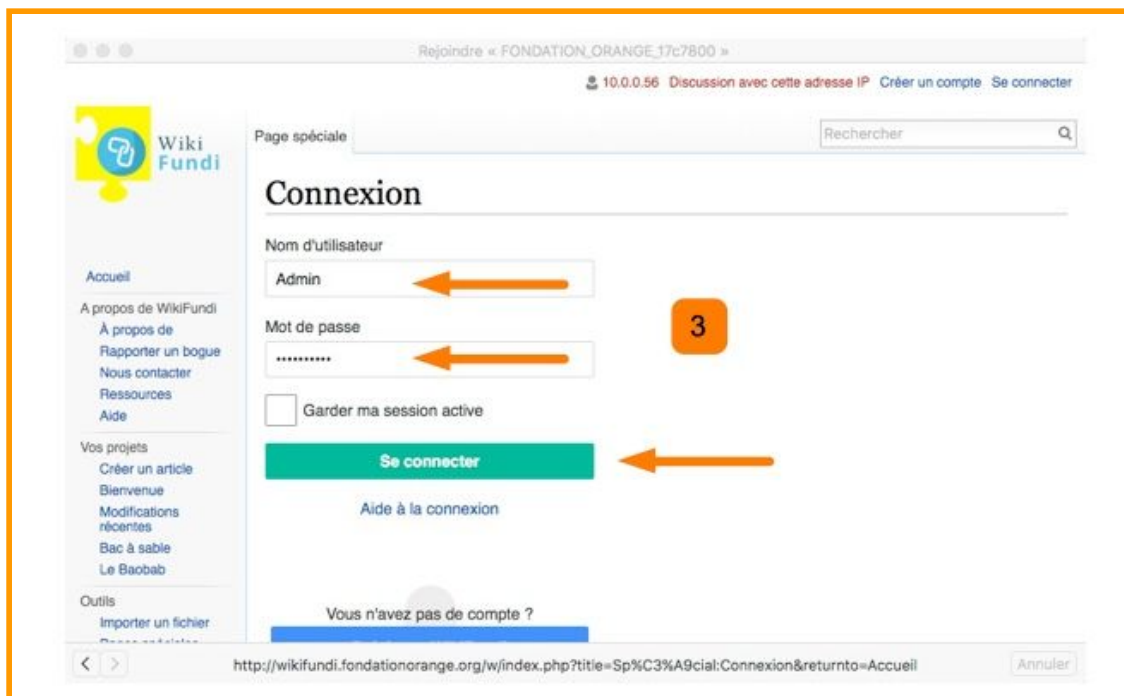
Rejoindre « FONDATION_ORANGE_17c7800 »

10.0.0.56 Discussion avec cette adresse IP Créer un compte Se connecter

Wiki Fundi

Page spéciale

Rechercher

Connexion

Nom d'utilisateur

Admin

Mot de passe

••••••••••

3

Garder ma session active

Se connecter

Aide à la connexion

Vous n'avez pas de compte ?

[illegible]

Accueil

A propos de WikiFundi
À propos de
Rapporter un bogue
Nous contacter
Ressources
Aide

Vos projets
Créer un article
Bienvenue
Modifications récentes
Bac à sable
Le Baobab

Outils
Importer un fichier
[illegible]

http://wikifundi.fondationorange.org/w/index.php?title=Sp%C3%A9cial:Connexion&returnto=Accueil

Annuler